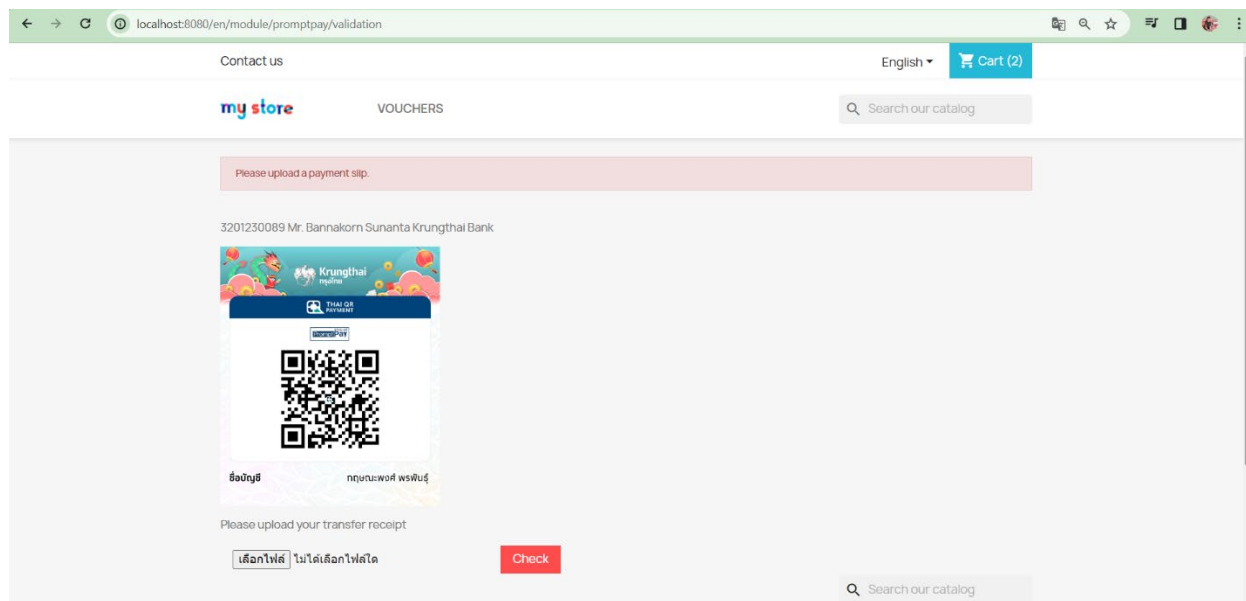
localhost:8080/en/module/promptpay/validation

Contact us

English

Cart (2)

my store

VOUCHERS

Search our catalog

Please upload a payment slip.

3201230089 Mr. Bannakorn Sunanta Krungthai Bank

Krungthai
กรุงไทย

THAI QR PAYMENT

PromptPay

ชื่อบัญชี

กฤษณะพงศ์ พรพันธุ์

Please upload your transfer receipt

เลือกไฟล์ ไม่ได้เลือกไฟล์ใด

Check

Search our catalog